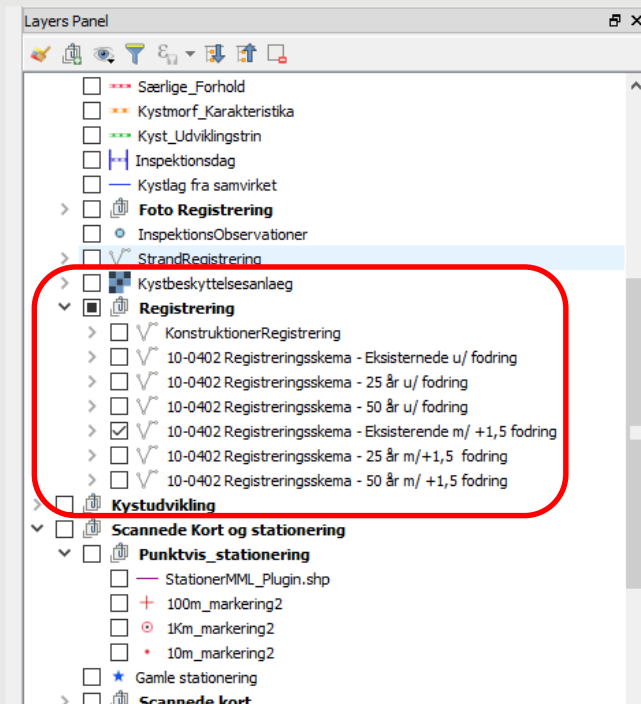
Layers Panel

Særlige_Forhold
Kystmorf_Karakteristika
Kyst_Udviklingstrin
Inspektionsdag
Kystlag fra samvirket
Foto Registrering
InspektionsObservationer
StrandRegistrering
Kystbeskyttelsesanlaeg
Registrering
KonstruktionerRegistrering
10-0402 Registreringsskema - Eksisternede u/ fodring
10-0402 Registreringsskema - 25 år u/ fodring
10-0402 Registreringsskema - 50 år u/ fodring
10-0402 Registreringsskema - Eksisterende m/ +1,5 fodring
10-0402 Registreringsskema - 25 år m/+1,5 fodring
10-0402 Registreringsskema - 50 år m/ +1,5 fodring
Kystudvikling
Scannede Kort og stationering
Punktvis_stationering
StationerMML_Plugin.shp
100m_markering2
1Km_markering2
10m_markering2
Gamle stationering
Scannede kort